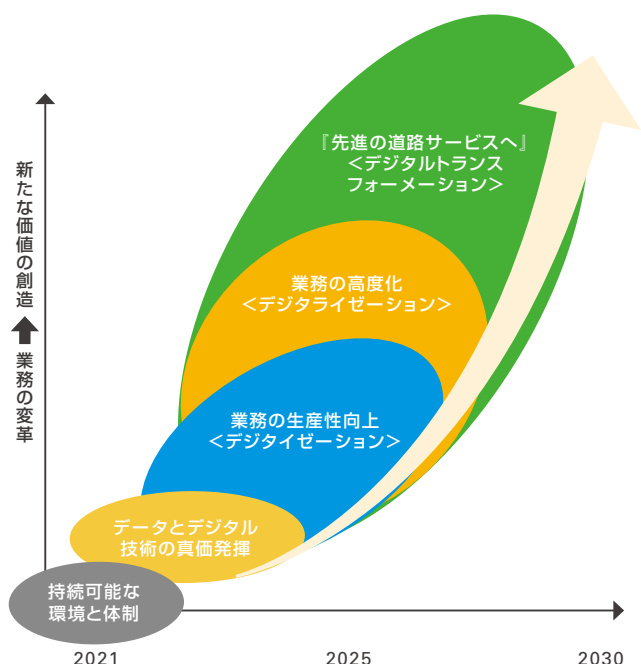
新たな価値の創造

業務の変革

『先進の道路サービスへ』
＜デジタルトランスフォーメーション＞

業務の高度化
＜デジタライゼーション＞

業務の生産性向上
＜デジタイゼーション＞

データとデジタル技術の真価発揮

持続可能な環境と体制

2021

2025

2030